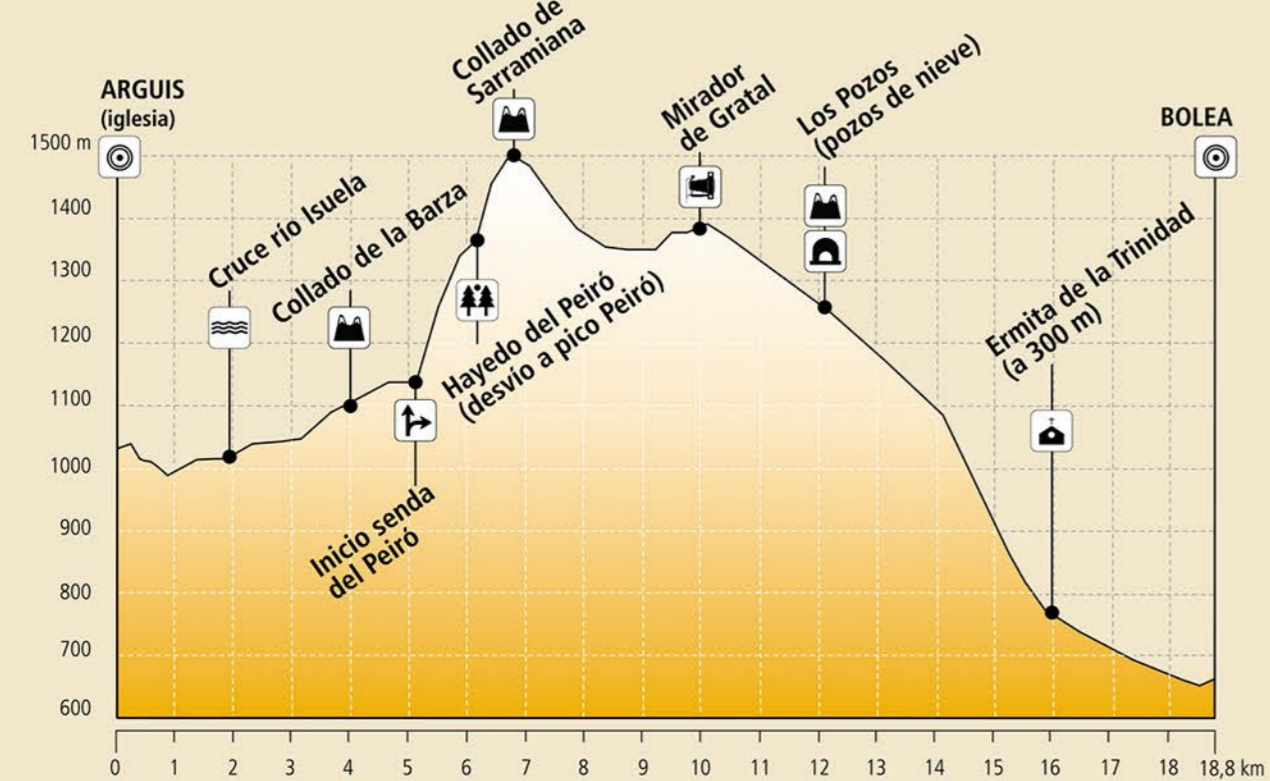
ARGUIS (iglesia)

Collado de Sarramiana

Mirador de Gratal

Los Pozos (pozos de nieve)

BOLEA

Cruce río Isuela

Collado de la Barza

Hayedo del Peiró (desvío a pico Peiró)

Inicio senda del Peiró

Ermita de la Trinidad (a 300 m)

1500 m
1400
1300
1200
1100
1000
900
800
700
600

0 1 2 3 4 5 6 7 8 9 10 11 12 13 14 15 16 17 18 18,8 km